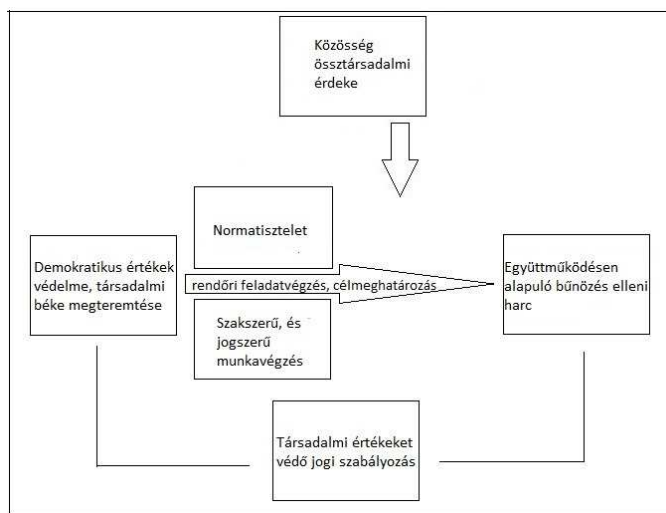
Közösség össztársadalmi érdeke

Normatisztelet

Demokratikus értékek védelme, társadalmi béke megteremtése

rendőri feladatvégzés, célmeghatározás

Együttműködésen alapuló bűnözés elleni harc

Szakszerű, és jogszerű munkavégzés

Társadalmi értékeket védő jogi szabályozás